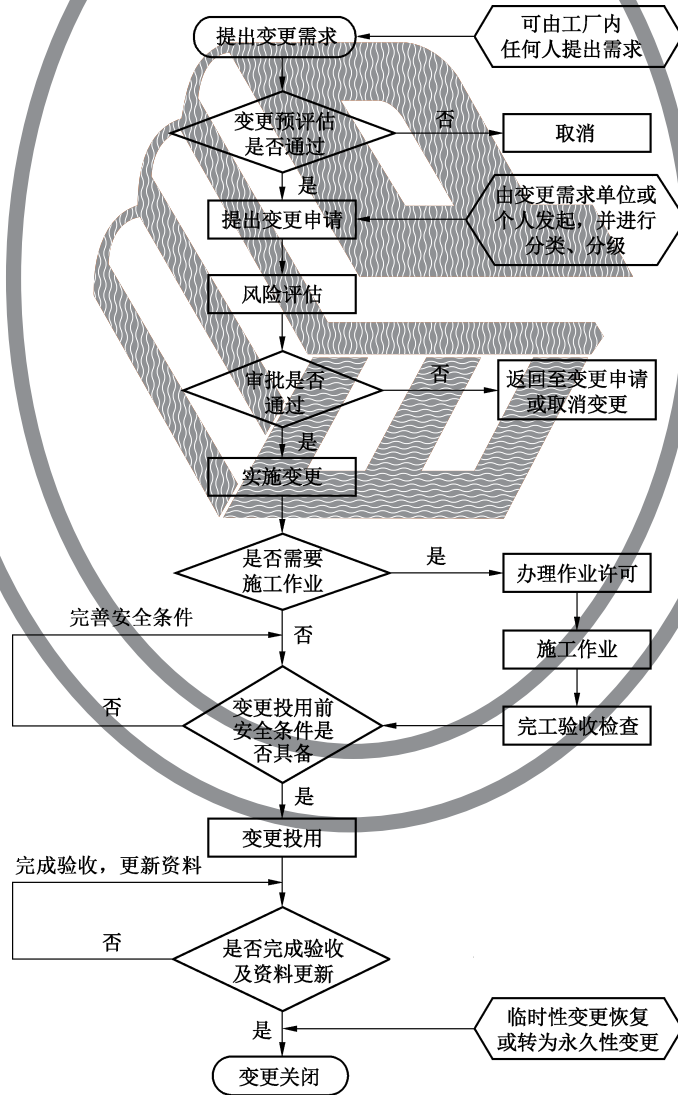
提出变更需求

可由工厂内任何人提出需求

变更预评估是否通过

否

取消

是

提出变更申请

由变更需求单位或个人发起，并进行分类、分级

风险评估

审批是否通过

否

返回至变更申请或取消变更

是

实施变更

是否需要施工作业

是

办理作业许可

完善安全条件

否

施工作业

否

变更投用前安全条件是否具备

完工验收检查

是

变更投用

完成验收，更新资料

否

是否完成验收及资料更新

是

临时性变更恢复或转为永久性变更

变更关闭